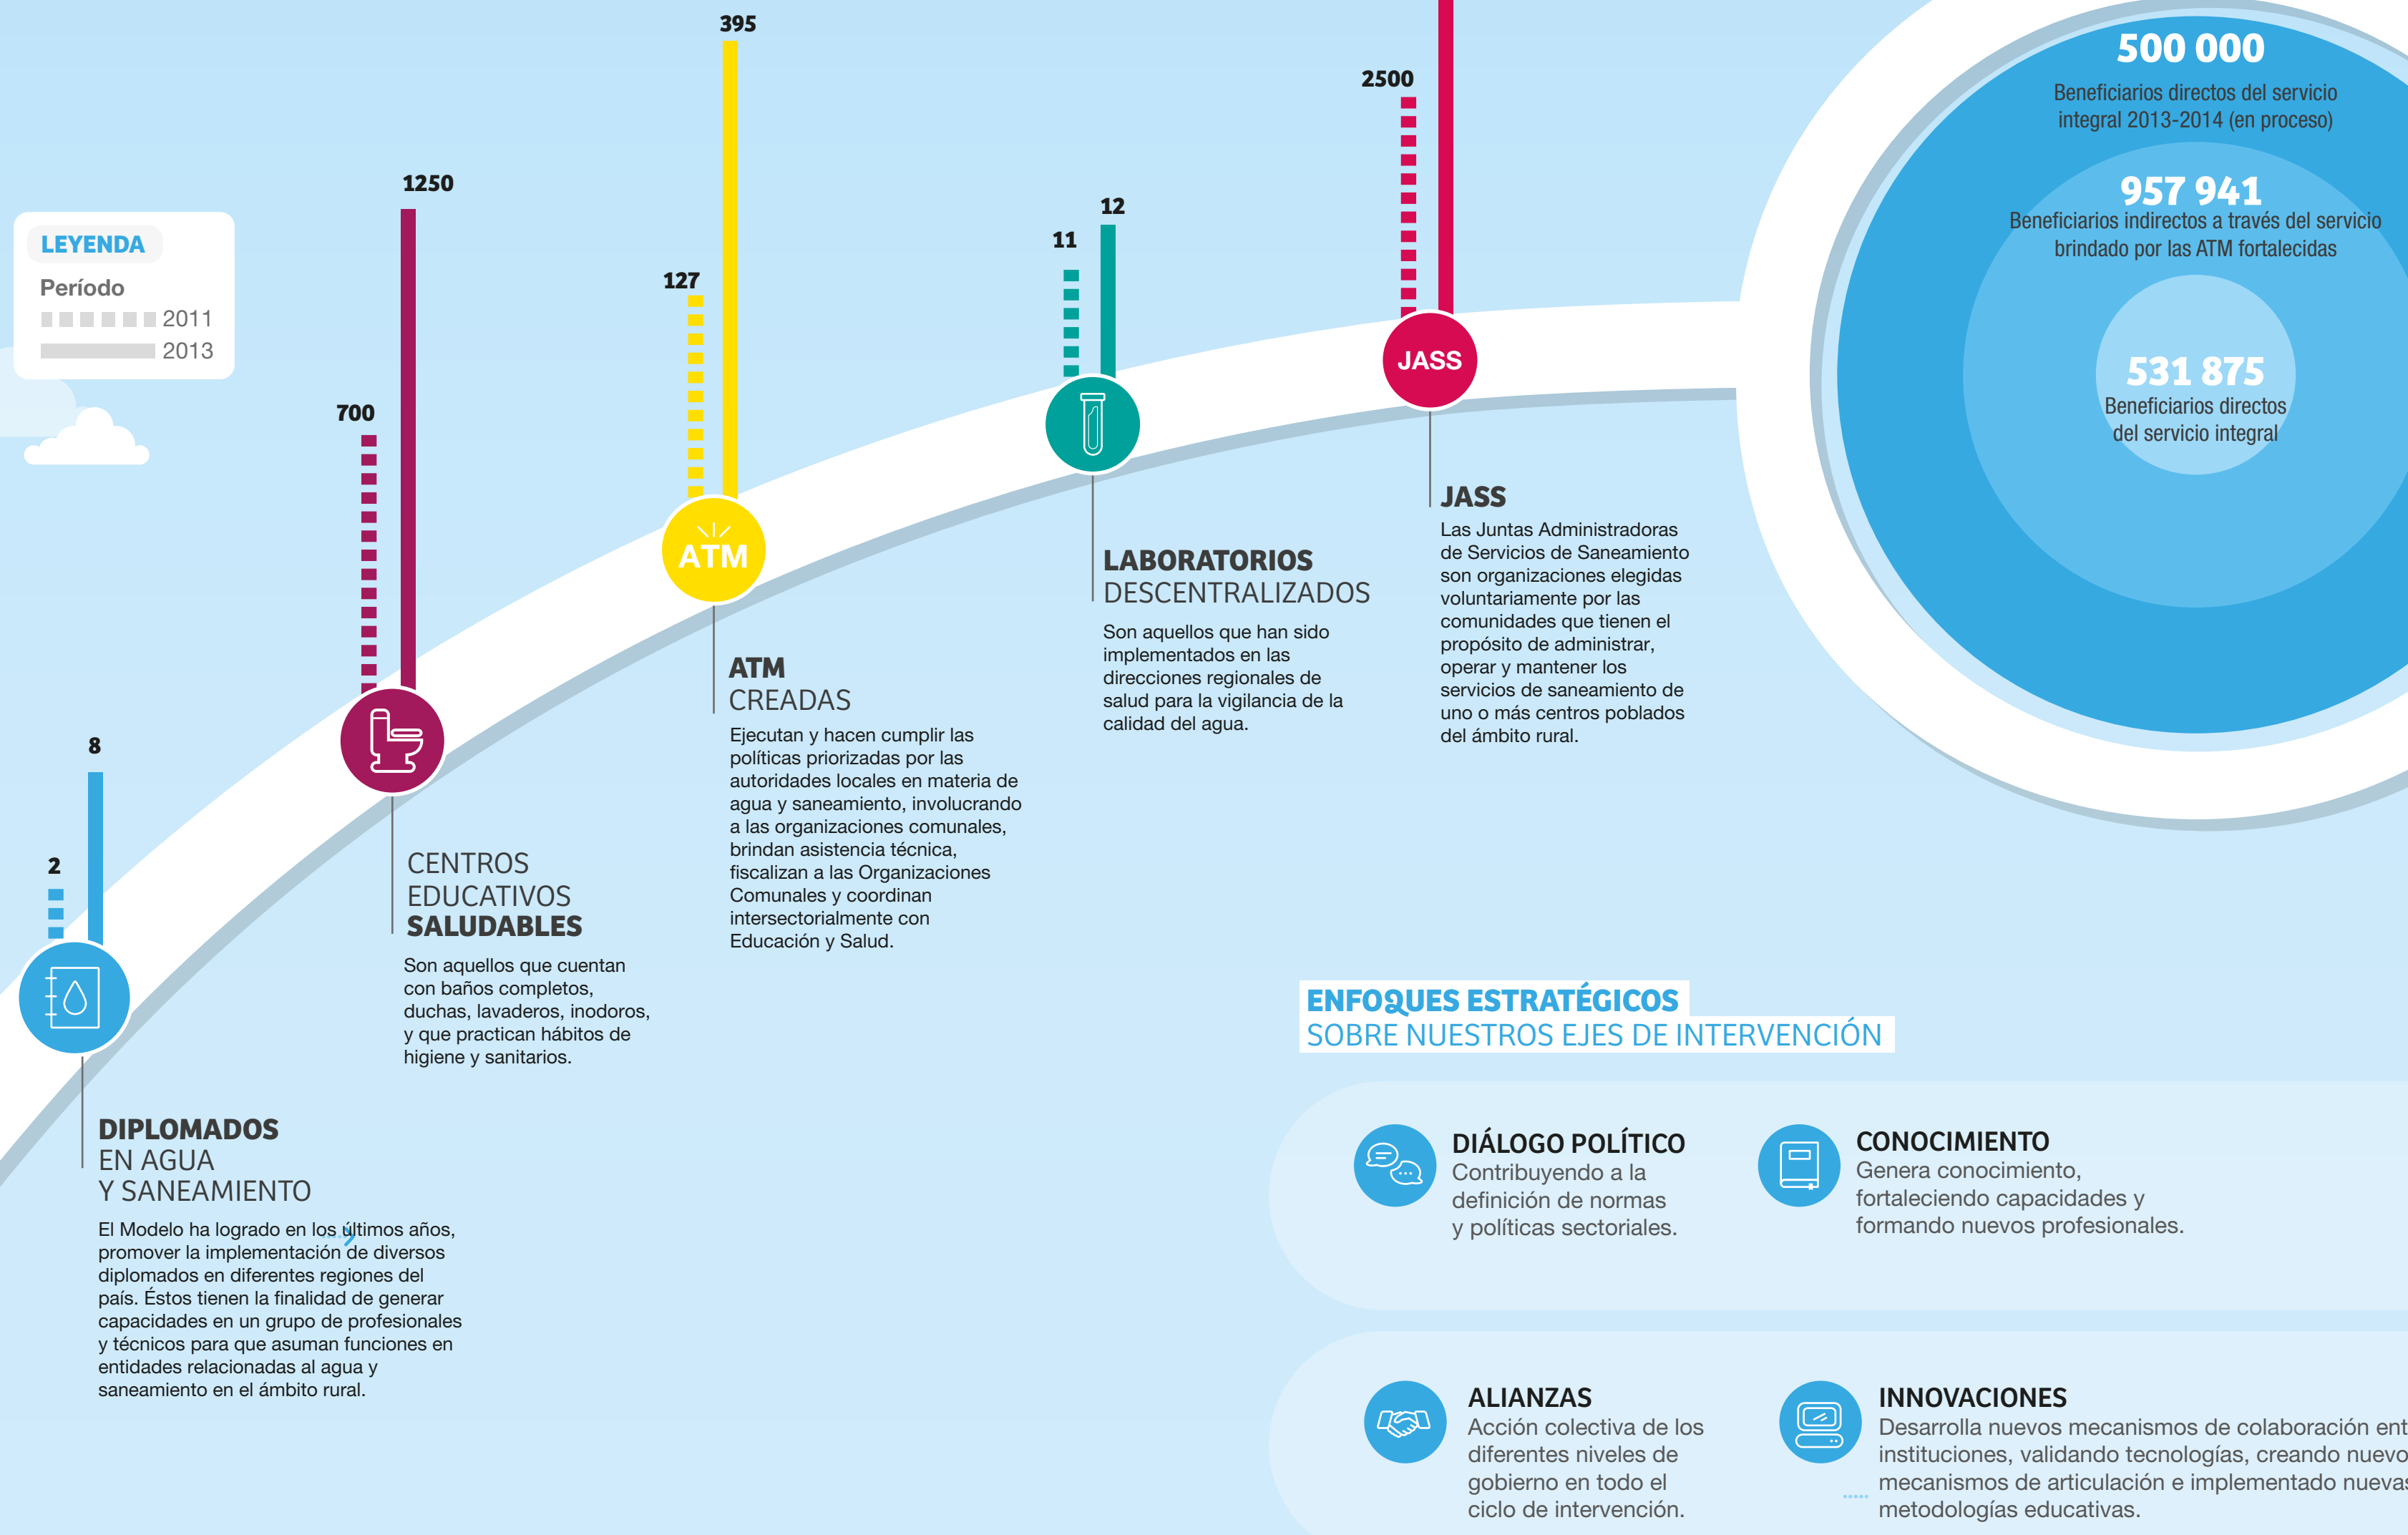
LEYENDA
Período
2011
2013

2
8

DIPLOMADOS
EN AGUA
Y SANEAMIENTO
El Modelo ha logrado en los últimos años, promover la implementación de diversos diplomados en diferentes regiones del país. Éstos tienen la finalidad de generar capacidades en un grupo de profesionales y técnicos para que asuman funciones en entidades relacionadas al agua y saneamiento en el ámbito rural.

700
1250

CENTROS
EDUCATIVOS
SALUDABLES
Son aquellos que cuentan con baños completos, duchas, lavaderos, inodoros, y que practican hábitos de higiene y sanitarios.

127
395

ATM

ATM
CREADAS
Ejecutan y hacen cumplir las políticas priorizadas por las autoridades locales en materia de agua y saneamiento, involucrando a las organizaciones comunales, brindan asistencia técnica, fiscalizan a las Organizaciones Comunales y coordinan intersectorialmente con Educación y Salud.

11
12

LABORATORIOS
DESCENTRALIZADOS
Son aquellos que han sido implementados en las direcciones regionales de salud para la vigilancia de la calidad del agua.

2500

JASS

JASS
Las Juntas Administradoras de Servicios de Saneamiento son organizaciones elegidas voluntariamente por las comunidades que tienen el propósito de administrar, operar y mantener los servicios de saneamiento de uno o más centros poblados del ámbito rural.

500 000
Beneficiarios directos del servicio integral 2013-2014 (en proceso)

957 941
Beneficiarios indirectos a través del servicio brindado por las ATM fortalecidas

531 875
Beneficiarios directos del servicio integral

ENFOQUES ESTRATÉGICOS
SOBRE NUESTROS EJES DE INTERVENCIÓN

DIÁLOGO POLÍTICO
Contribuyendo a la definición de normas y políticas sectoriales.

CONOCIMIENTO
Genera conocimiento, fortaleciendo capacidades y formando nuevos profesionales.

ALIANZAS
Acción colectiva de los diferentes niveles de gobierno en todo el ciclo de intervención.

INNOVACIONES
Desarrolla nuevos mecanismos de colaboración ent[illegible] instituciones, validando tecnologías, creando nuevo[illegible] mecanismos de articulación e implementado nueva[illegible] metodologías educativas.